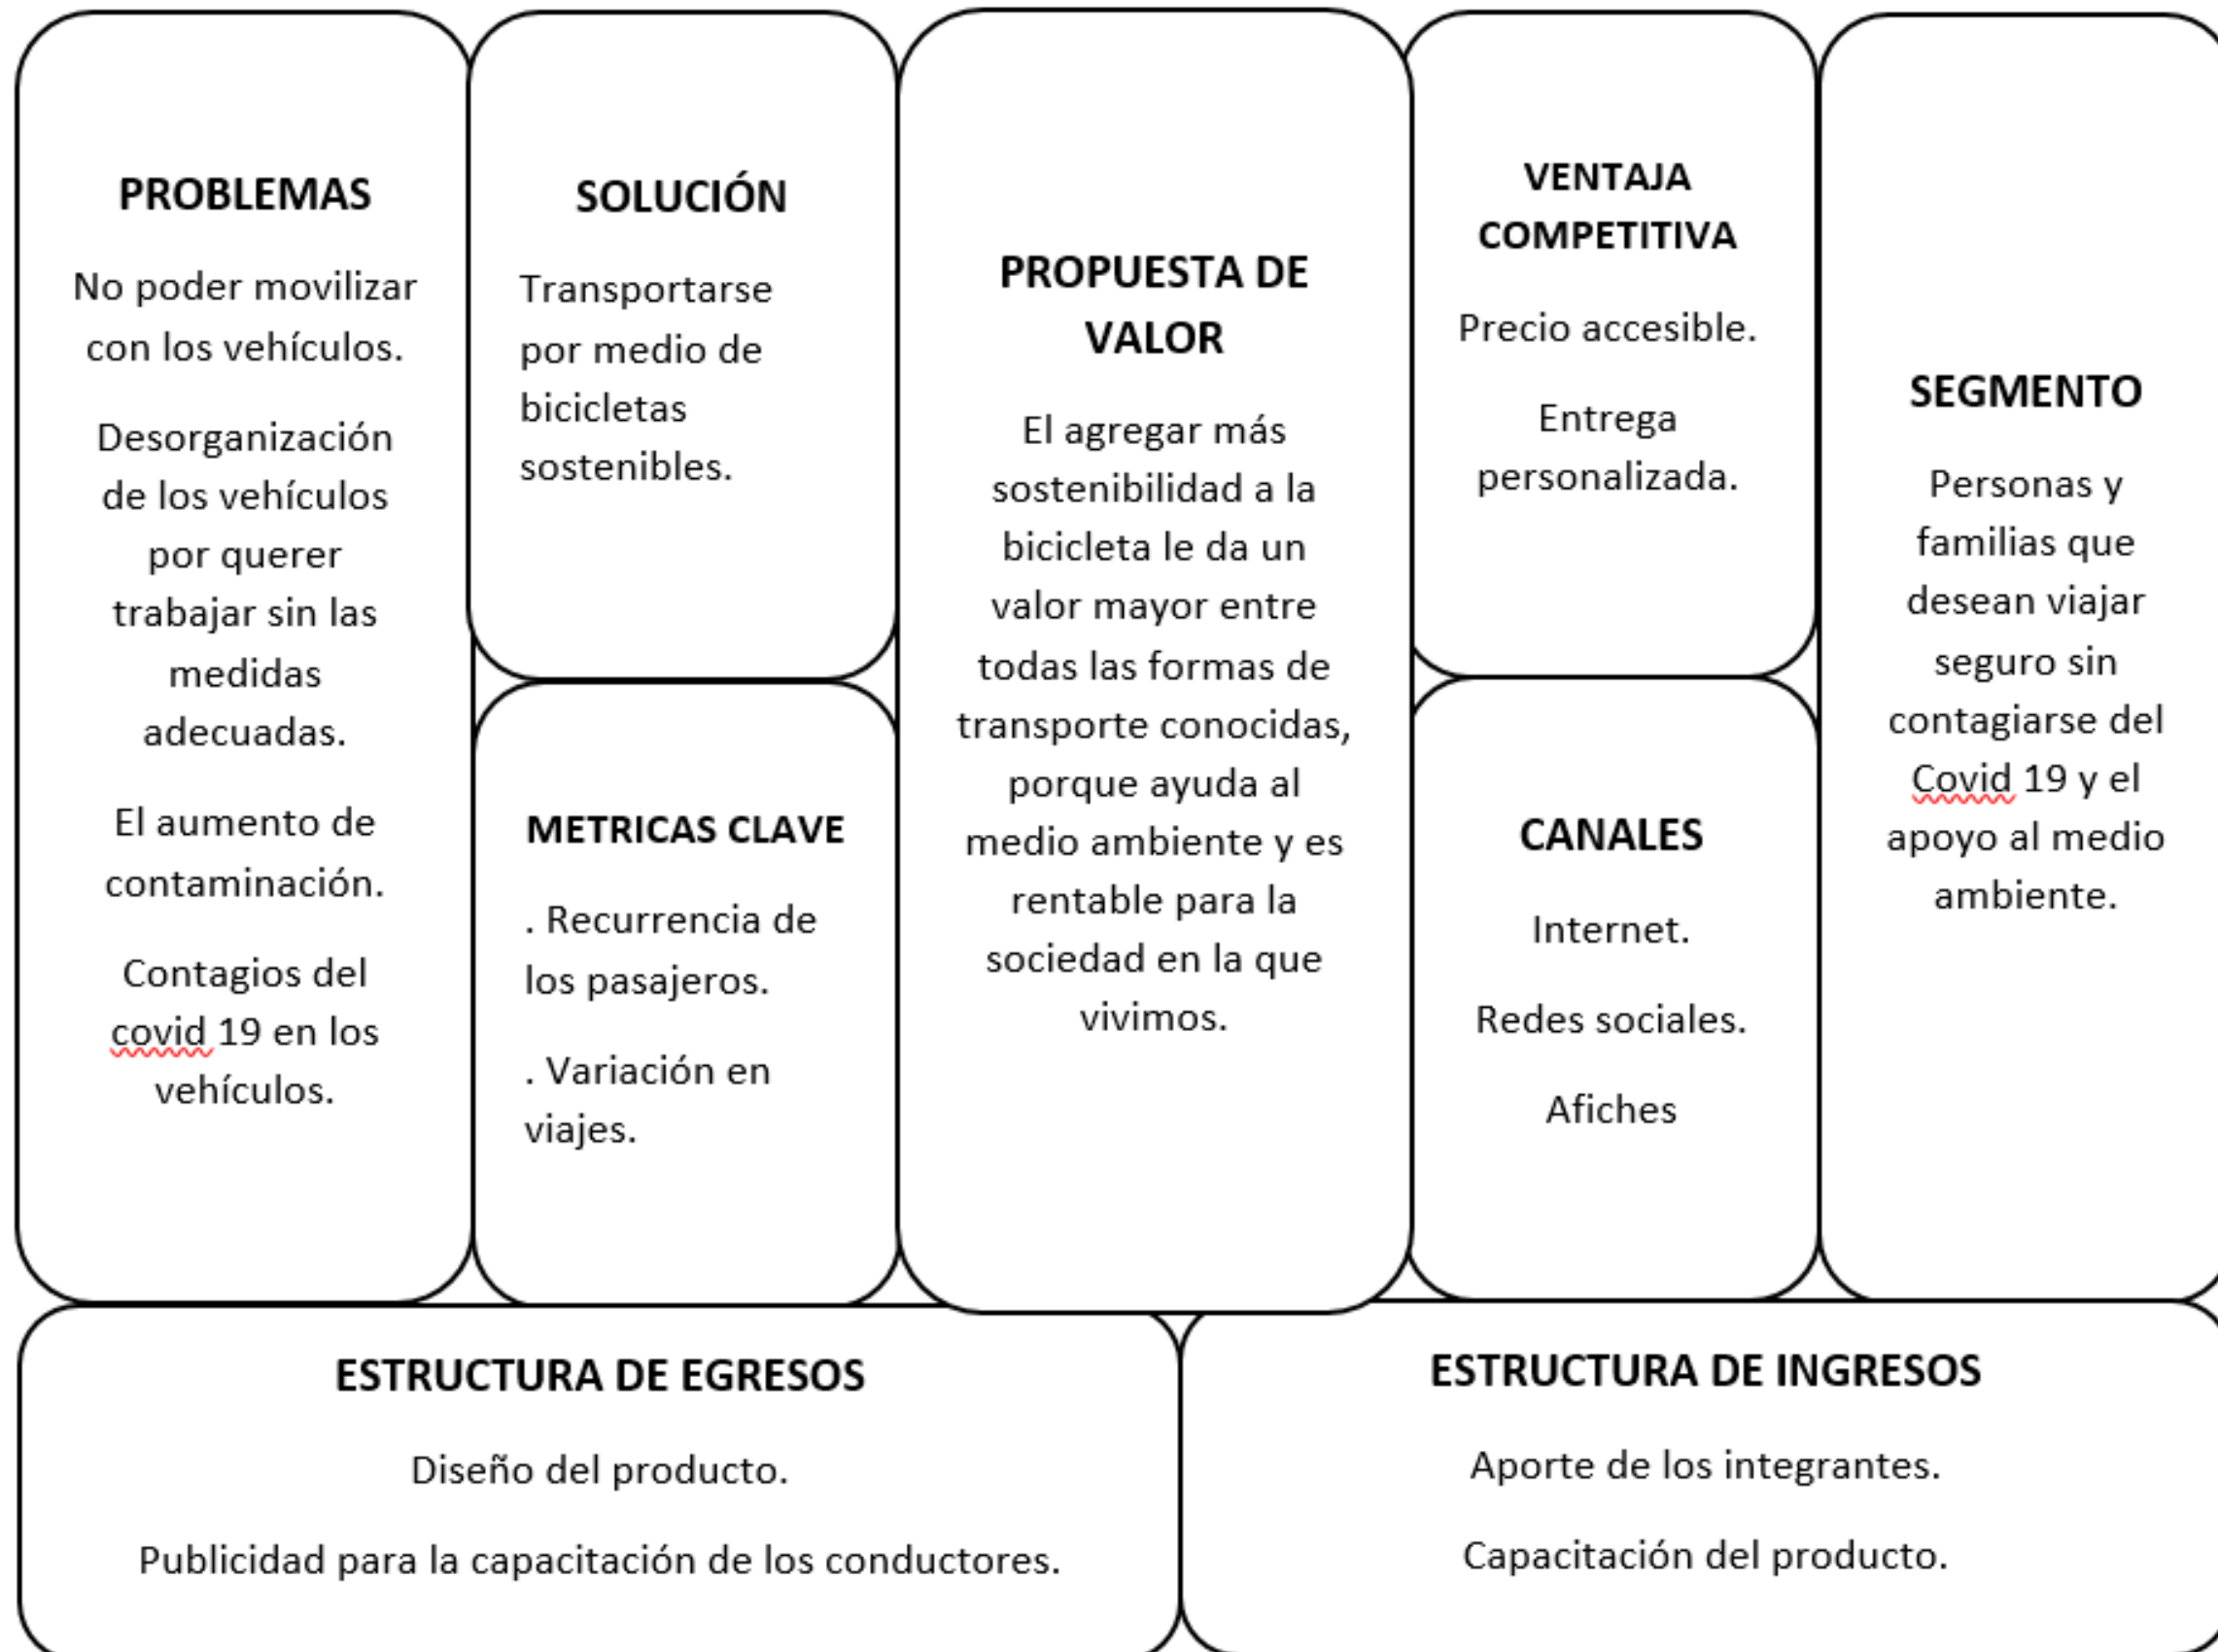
PROBLEMAS

No poder movilizar con los vehículos.

Desorganización de los vehículos por querer trabajar sin las medidas adecuadas.

El aumento de contaminación.

Contagios del covid 19 en los vehículos.

SOLUCIÓN

Transportarse por medio de bicicletas sostenibles.

METRICAS CLAVE

. Recurrencia de los pasajeros.

. Variación en viajes.

PROPUESTA DE VALOR

El agregar más sostenibilidad a la bicicleta le da un valor mayor entre todas las formas de transporte conocidas, porque ayuda al medio ambiente y es rentable para la sociedad en la que vivimos.

VENTAJA COMPETITIVA

Precio accesible.

Entrega personalizada.

CANALES

Internet.

Redes sociales.

Afiches

SEGMENTO

Personas y familias que desean viajar seguro sin contagiarse del Covid 19 y el apoyo al medio ambiente.

ESTRUCTURA DE EGRESOS

Diseño del producto.

Publicidad para la capacitación de los conductores.

ESTRUCTURA DE INGRESOS

Aporte de los integrantes.

Capacitación del producto.